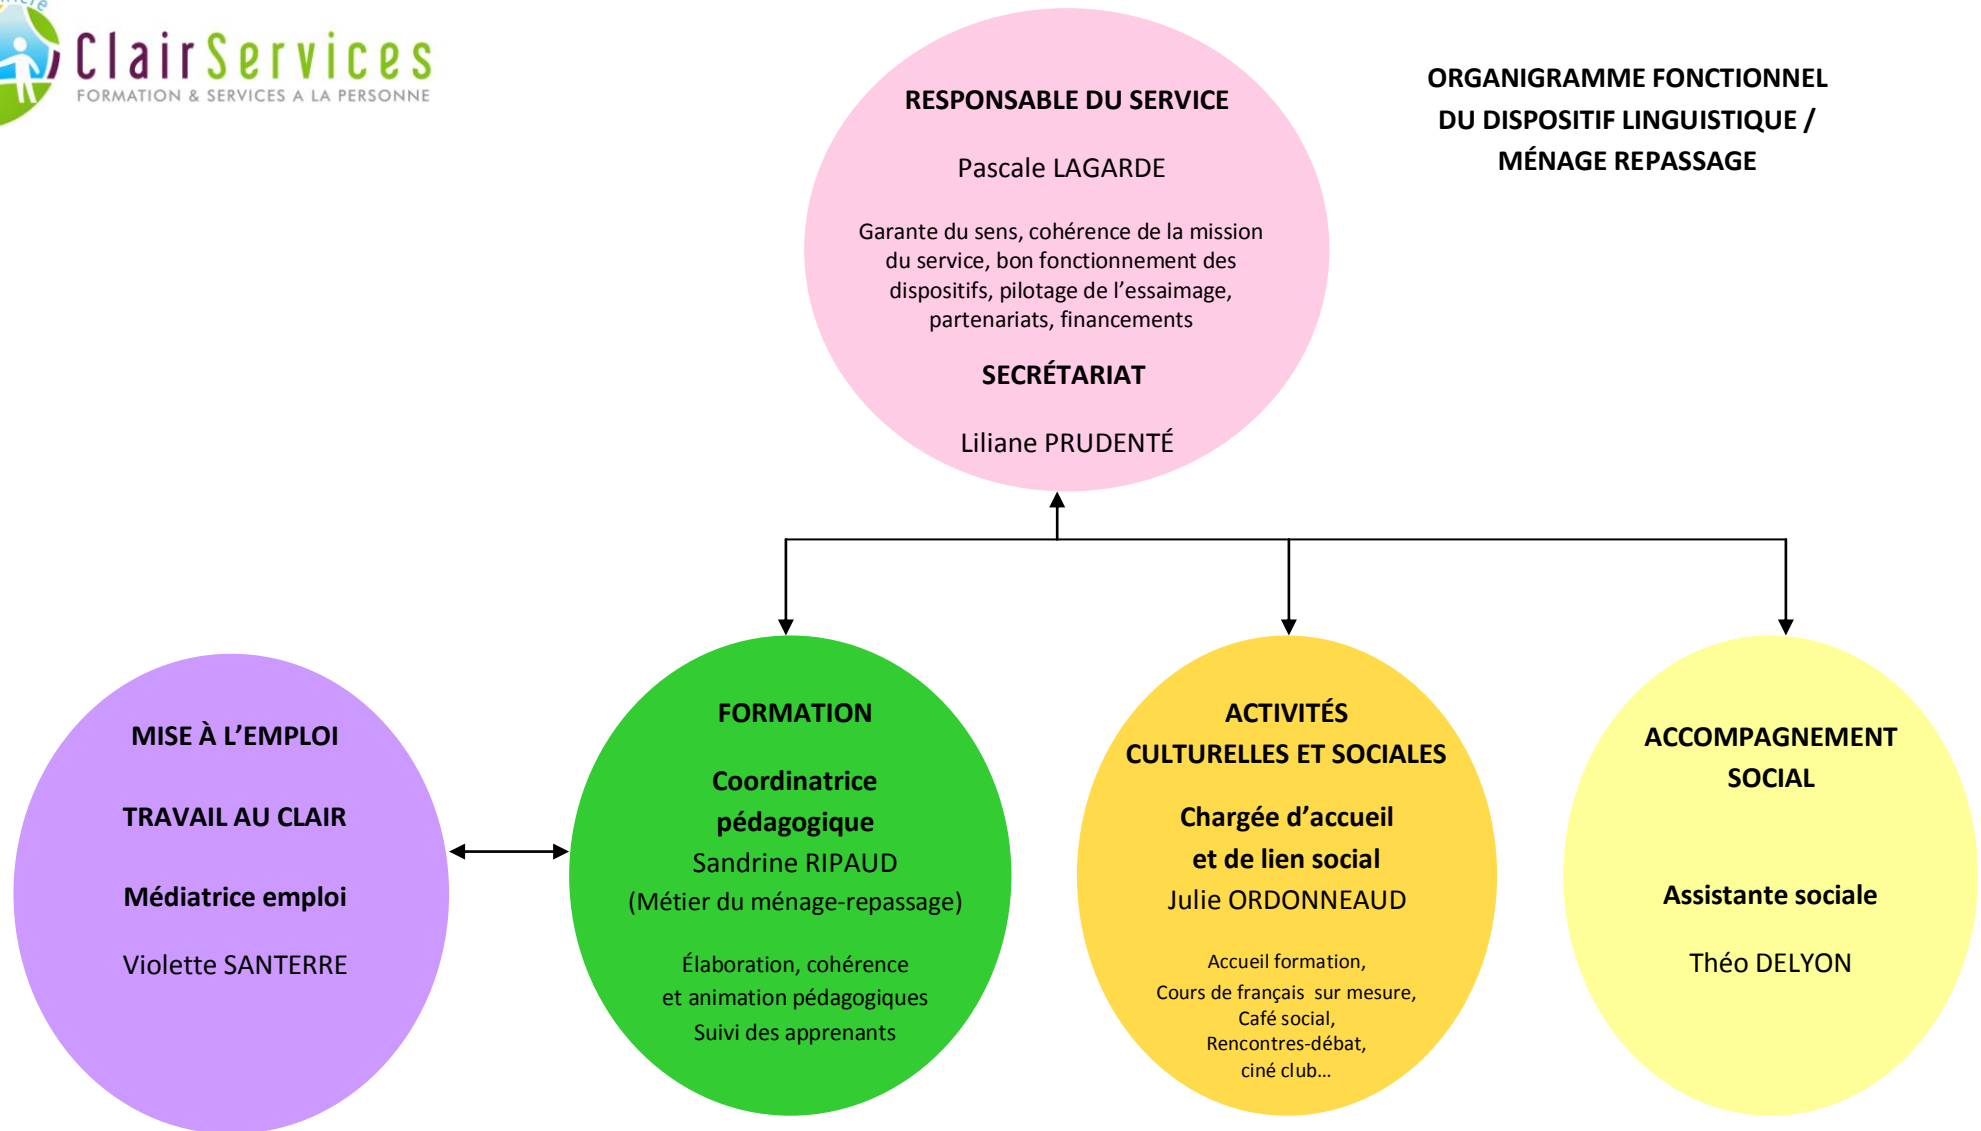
ClairServices
FORMATION & SERVICES A LA PERSONNE

RESPONSABLE DU SERVICE

Pascale LAGARDE

Garante du sens, cohérence de la mission du service, bon fonctionnement des dispositifs, pilotage de l'essaimage, partenariats, financements

SECRÉTARIAT

Liliane PRUDENTÉ

ORGANIGRAMME FONCTIONNEL DU DISPOSITIF LINGUISTIQUE / MÉNAGE REPASSAGE

MISE À L'EMPLOI

TRAVAIL AU CLAIR

Médiatrice emploi

Violette SANTERRE

FORMATION

Coordinatrice pédagogique
Sandrine RIPAUD
(Métier du ménage-repassage)

Élaboration, cohérence et animation pédagogiques
Suivi des apprenants

ACTIVITÉS CULTURELLES ET SOCIALES

Chargée d'accueil et de lien social
Julie ORDONNEAUD

Accueil formation,
Cours de français sur mesure,
Café social,
Rencontres-débat,
ciné club...

ACCOMPAGNEMENT SOCIAL

Assistante sociale

Théo DELYON